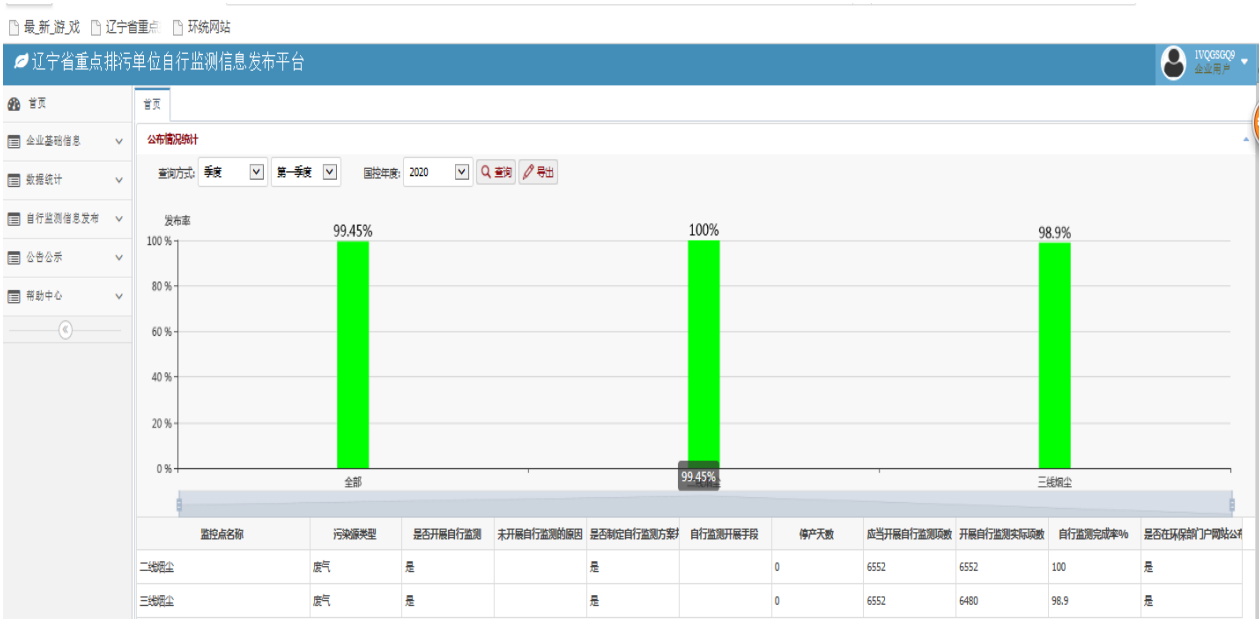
最_新_游_戏　辽宁省重点　环统网站

辽宁省重点排污单位自行监测信息发布平台

IVQGSGQ0
企业用户

首页
企业基础信息
数据统计
自行监测信息发布
公告公示
帮助中心

首页

公布情况统计

查询方式: 季度　第一季度　国控年度: 2020　查询　导出

发布率

99.45%　100%　98.9%

100 %
80 %
60 %
40 %
20 %
0 %

全部　99.45%　三线烟尘

| 监控点名称 | 污染源类型 | 是否开展自行监测 | 未开展自行监测的原因 | 是否制定自行监测方案 | 自行监测开展手段 | 停产天数 | 应当开展自行监测项数 | 开展自行监测实际项数 | 自行监测完成率% | 是否在环保部门户网站公开 |
|---|---|---|---|---|---|---|---|---|---|---|
| 二线烟尘 | 废气 | 是 | | 是 | | 0 | 6552 | 6552 | 100 | 是 |
| 三线烟尘 | 废气 | 是 | | 是 | | 0 | 6552 | 6480 | 98.9 | 是 |